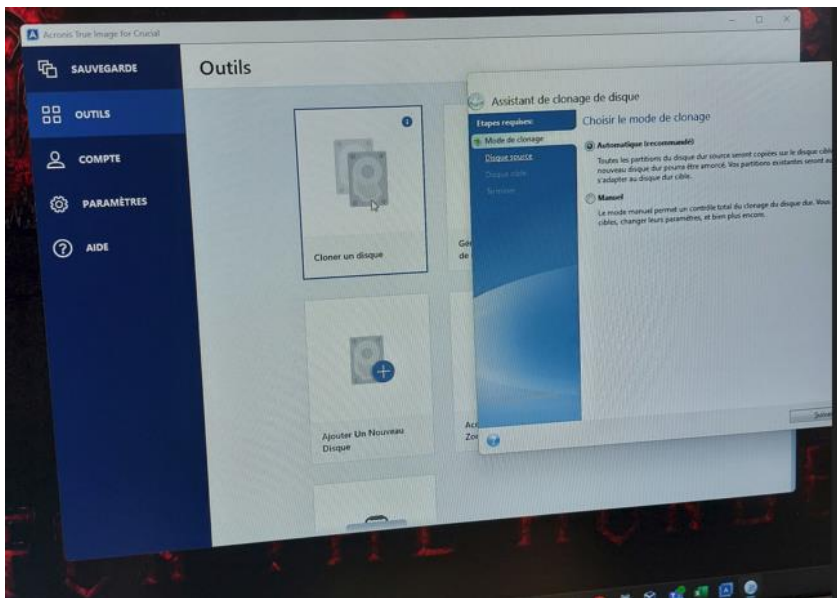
Acronis True Image for Crucial

SAUVEGARDE

OUTILS

COMPTE

PARAMÈTRES

AIDE

Outils

Cloner un disque

Gé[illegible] de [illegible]

Ajouter Un Nouveau Disque

Ac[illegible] Zo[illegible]

Assistant de clonage de disque

Etapes requises:

Mode de clonage

Disque source

Disque cible

Terminer

Choisir le mode de clonage

Automatique (recommandé)

Toutes les partitions du disque dur source seront copiées sur le disque cible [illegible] nouveau disque dur pourra être amorcé. Vos partitions existantes seront au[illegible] s'adapter au disque dur cible.

Manuel

Le mode manuel permet un contrôle total du clonage du disque dur. Vous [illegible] cibles, changer leurs paramètres, et bien plus encore.

Suivant